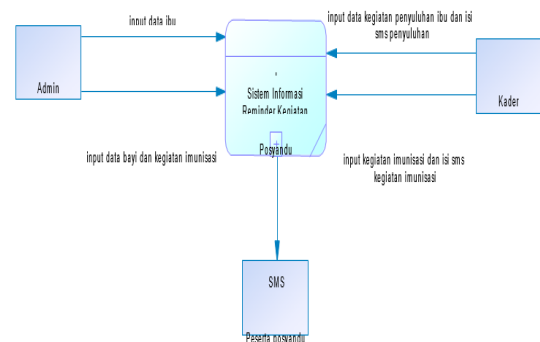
input data ibu

input data kegiatan penyuluhan ibu dan isi sms penyuluhan

Admin

Sistem Informasi Reminder Kegiatan Posyandu

Kader

input data bayi dan kegiatan imunisasi

input kegiatan imunisasi dan isi sms kegiatan imunisasi

SMS

Peserta posyandu